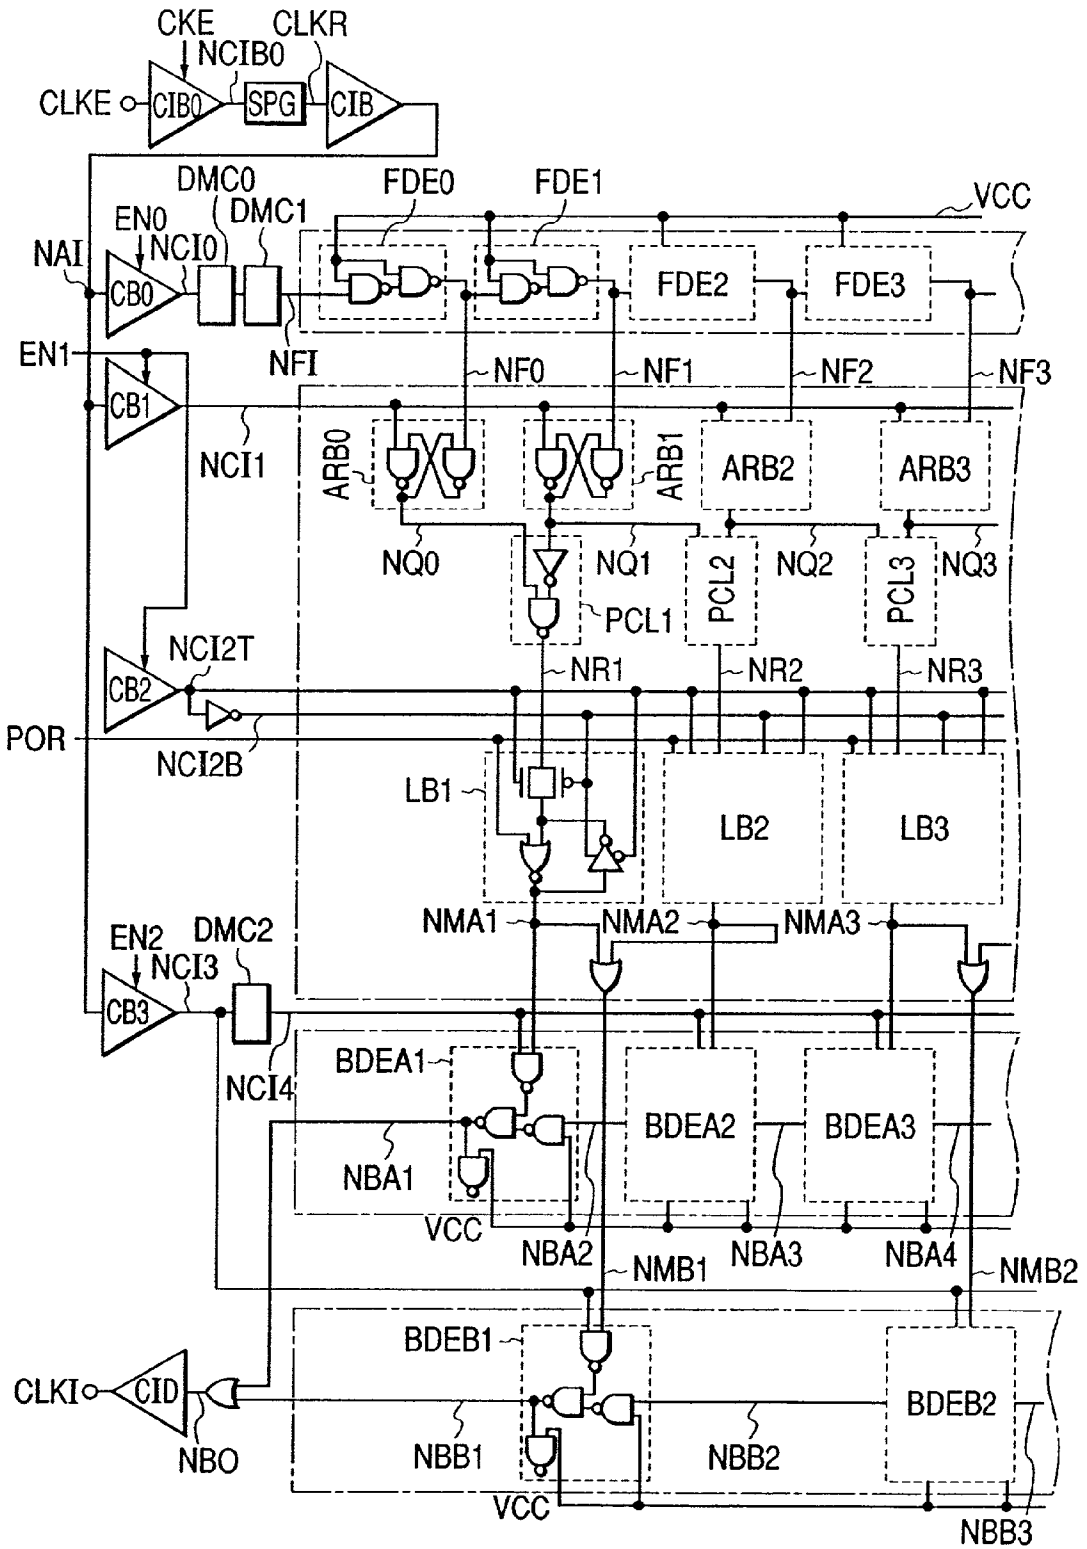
CKE
NCIB0
CLKR
CLKE
CIB0
SPG
CIB
DMC0
FDE0
FDE1
VCC
EN0
DMC1
NCI0
NAI
CB0
FDE2
FDE3
NFI
EN1
NF0
NF1
NF2
NF3
CB1
NCI1
ARB0
ARB1
ARB2
ARB3
NQ0
NQ1
NQ2
NQ3
PCL1
PCL2
PCL3
NR1
NR2
NR3
CB2
NCI2T
POR
NCI2B
LB1
LB2
LB3
NMA1
NMA2
NMA3
EN2
DMC2
NCI3
CB3
BDEA1
NCI4
BDEA2
BDEA3
NBA1
VCC
NBA2
NBA3
NBA4
NMB1
NMB2
BDEB1
CLKI
CID
BDEB2
NBO
NBB1
NBB2
VCC
NBB3